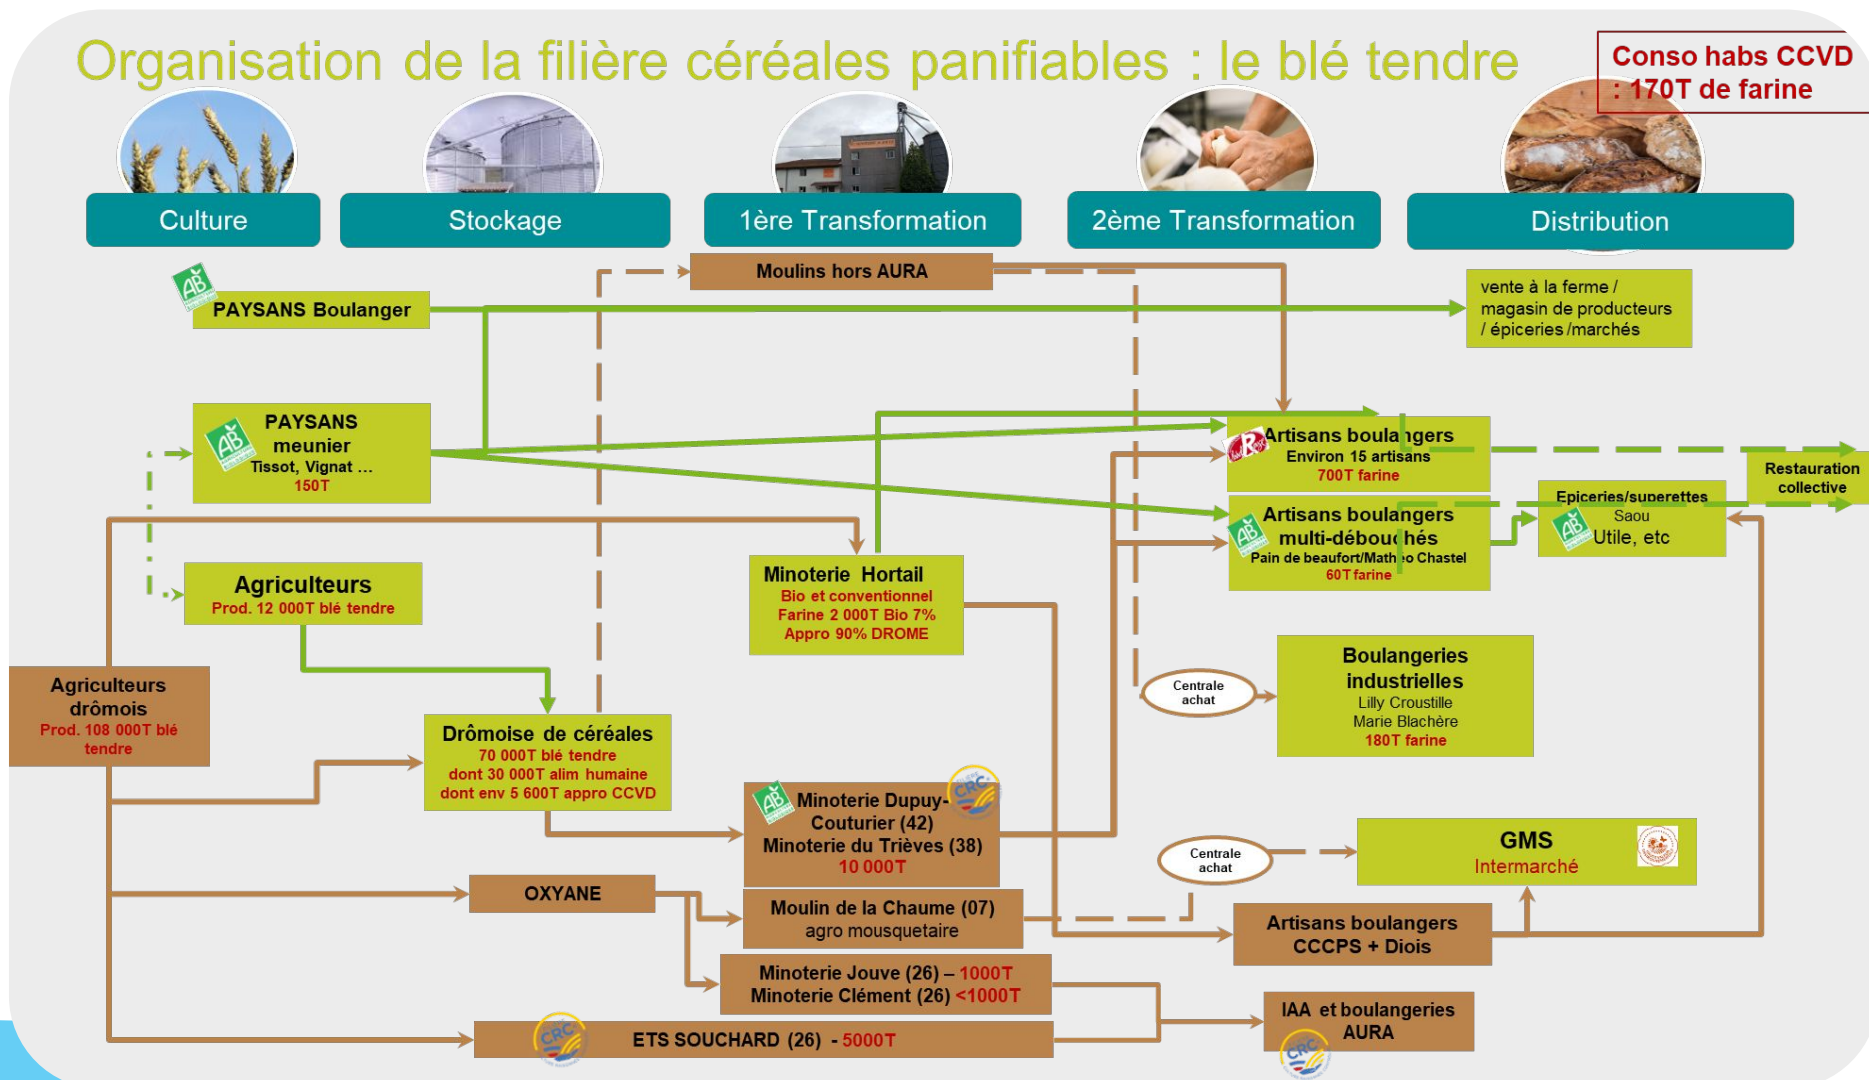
Organisation de la filière céréales panifiables : le blé tendre

Conso habs CCVD : 170T de farine

Culture

Stockage

1ère Transformation

2ème Transformation

Distribution

Moulins hors AURA

AB

PAYSANS Boulanger

vente à la ferme / magasin de producteurs / épiceries /marchés

AB

PAYSANS meunier
Tissot, Vignat ...
150T

Artisans boulangers
Environ 15 artisans
700T farine

Artisans boulangers multi-débouchés
Pain de beaufort/Mathieu Chastel
60T farine

Epiceries/superettes
Saou
Utile, etc

Restauration collective

Agriculteurs
Prod. 12 000T blé tendre

Minoterie Hortail
Bio et conventionnel
Farine 2 000T Bio 7%
Appro 90% DROME

Centrale achat

Boulangeries industrielles
Lilly Croustille
Marie Blachère
180T farine

Agriculteurs drômois
Prod. 108 000T blé tendre

Drômoise de céréales
70 000T blé tendre
dont 30 000T alim humaine
dont env 5 600T appro CCVD

Minoterie Dupuy-Couturier (42)
Minoterie du Trièves (38)
10 000T

CRC

Centrale achat

GMS
Intermarché

OXYANE

Moulin de la Chaume (07)
agro mousquetaire

Artisans boulangers CCCPS + Diois

Minoterie Jouve (26) – 1000T
Minoterie Clément (26) <1000T

IAA et boulangeries AURA

CRC

ETS SOUCHARD (26) - 5000T

CRC